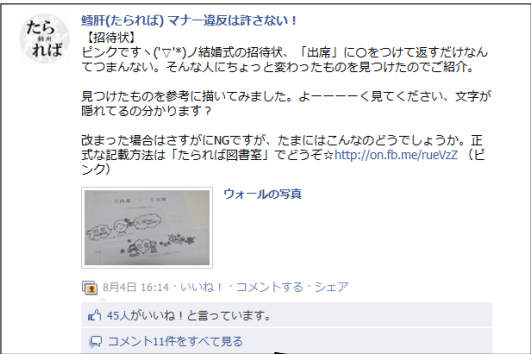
たら 鱈肝 れば

鱈肝(たられば) マナー違反は許さない！

【招待状】
ピンクです＼('▽'*)ノ結婚式の招待状、「出席」に○をつけて返すだけなんてつまんない。そんな人にちょっと変わったものを見つけたのでご紹介。

見つけたものを参考に描いてみました。よーーーーく見てください、文字が隠れてるの分かります？

改まった場合はさすがにNGですが、たまにはこんなのどうでしょうか。正式な記載方法は「たられば図書室」でどうぞ☆http://on.fb.me/rueVzZ（ピンク）

ウォールの写真

8月4日 16:14 · いいね！ · コメントする · シェア

45人がいいね！と言っています。

コメント11件をすべて見る